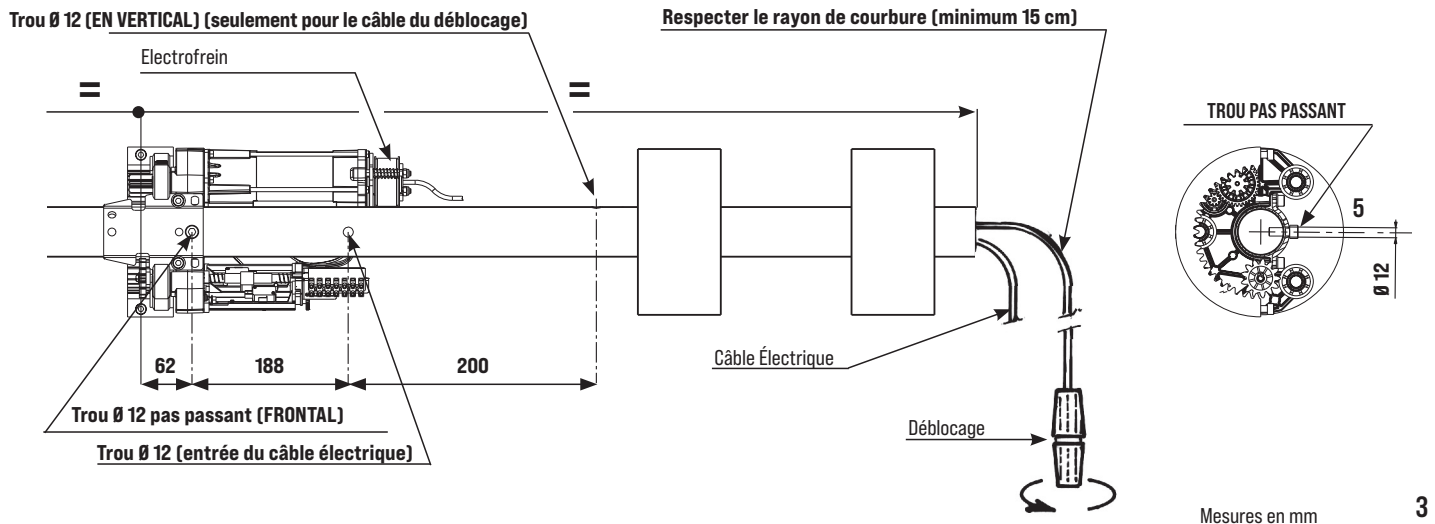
Trou Ø 12 (EN VERTICAL) (seulement pour le câble du déblocage)

Respecter le rayon de courbure (minimum 15 cm)

Electrofrein

=

=

TROU PAS PASSANT

5

Ø 12

62

188

200

Câble Électrique

Trou Ø 12 pas passant (FRONTAL)

Trou Ø 12 (entrée du câble électrique)

Déblocage

Mesures en mm

3